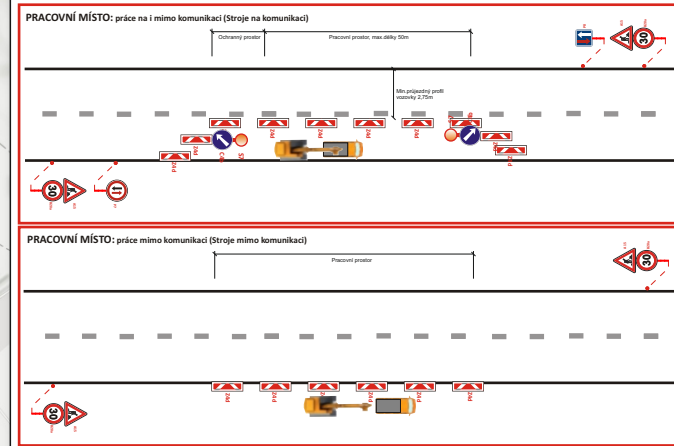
PRACOVNÍ MÍSTO: práce na i mimo komunikaci (Stroje na komunikaci)

Ochranný prostor

Pracovní prostor, max.délky 50m

Min.průjezdný profil vozovky 2,75m

30

30

Z4d

Z4d

Z4d

Z4d

Z4d

Z4d

Z4d

Z4d

Z4d

Z4d

C4a

C4a

PRACOVNÍ MÍSTO: práce mimo komunikaci (Stroje mimo komunikaci)

Pracovní prostor

30

30

Z4d

Z4d

Z4d

Z4d

Z4d

Z4d